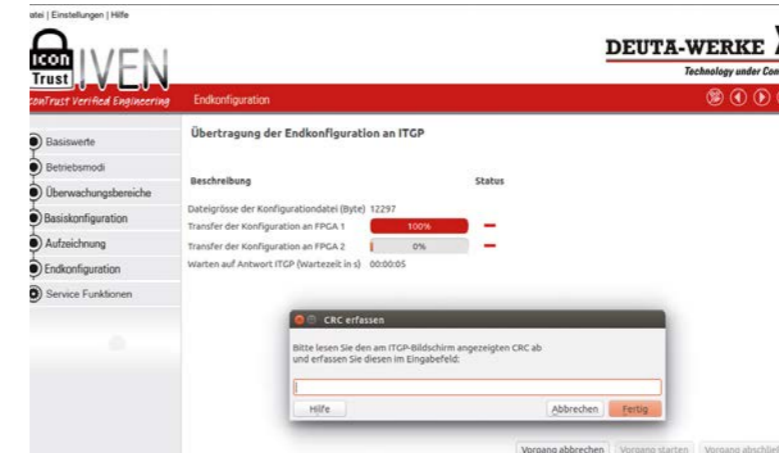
atei | Einstellungen | Hilfe

Icon Trust IVEN

DEUTA-WERKE

Technology under Con

conTrust Verified Engineering

Endkonfiguration

Basiswerte
Betriebsmodi
Überwachungsbereiche
Basiskonfiguration
Aufzeichnung
Endkonfiguration
Service Funktionen

Übertragung der Endkonfiguration an ITGP

| Beschreibung | | Status |
|---|---|---|
| Dateigrösse der Konfigurationdatei (Byte) | 12297 | |
| Transfer der Konfiguration an FPGA 1 | 100% | – |
| Transfer der Konfiguration an FPGA 2 | 0% | – |
| Warten auf Antwort ITGP (Wartezeit in s) | 00:00:05 | |

CRC erfassen

Bitte lesen Sie den am ITGP-Bildschirm angezeigten CRC ab und erfassen Sie diesen im Eingabefeld:

Hilfe
Abbrechen
Fertig

Vorgang abbrechen
Vorgang starten
Vorgang abschlie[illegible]